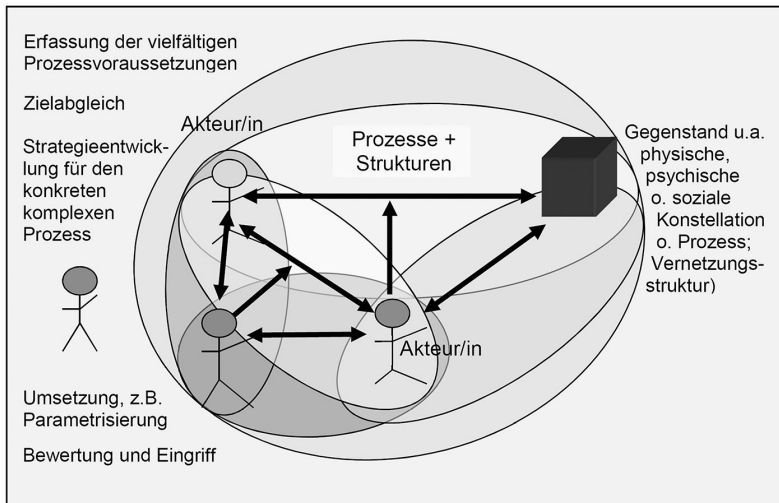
Erfassung der vielfältigen Prozessvoraussetzungen

Zielabgleich

Strategieentwicklung für den konkreten komplexen Prozess

Akteur/in

Prozesse + Strukturen

Gegenstand u.a. physische, psychische o. soziale Konstellation o. Prozess; Vernetzungsstruktur)

Akteur/in

Umsetzung, z.B. Parametrisierung

Bewertung und Eingriff